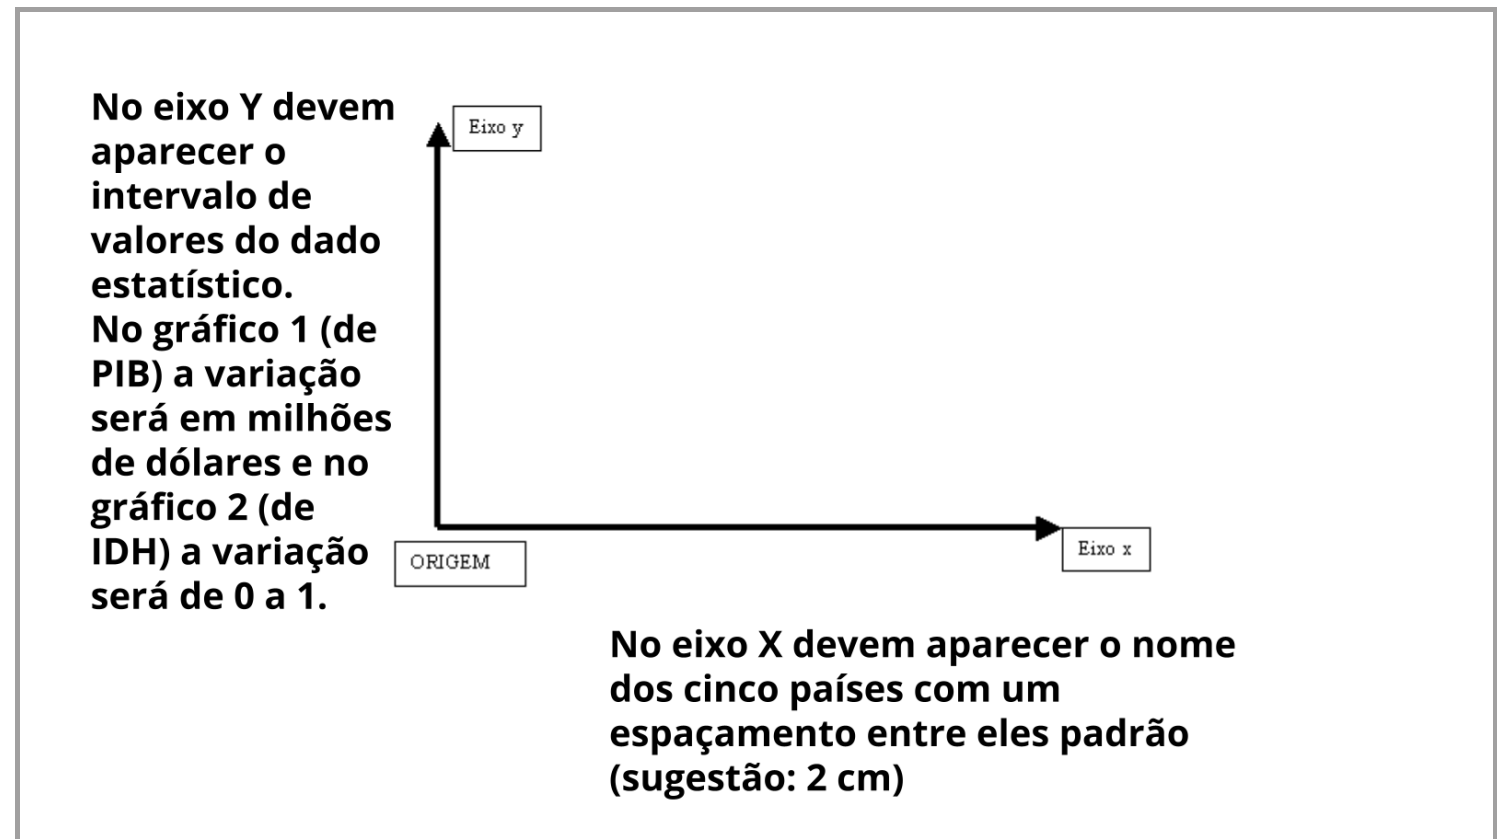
No eixo Y devem aparecer o intervalo de valores do dado estatístico.
No gráfico 1 (de PIB) a variação será em milhões de dólares e no gráfico 2 (de IDH) a variação será de 0 a 1.

Eixo y

ORIGEM

Eixo x

No eixo X devem aparecer o nome dos cinco países com um espaçamento entre eles padrão (sugestão: 2 cm)